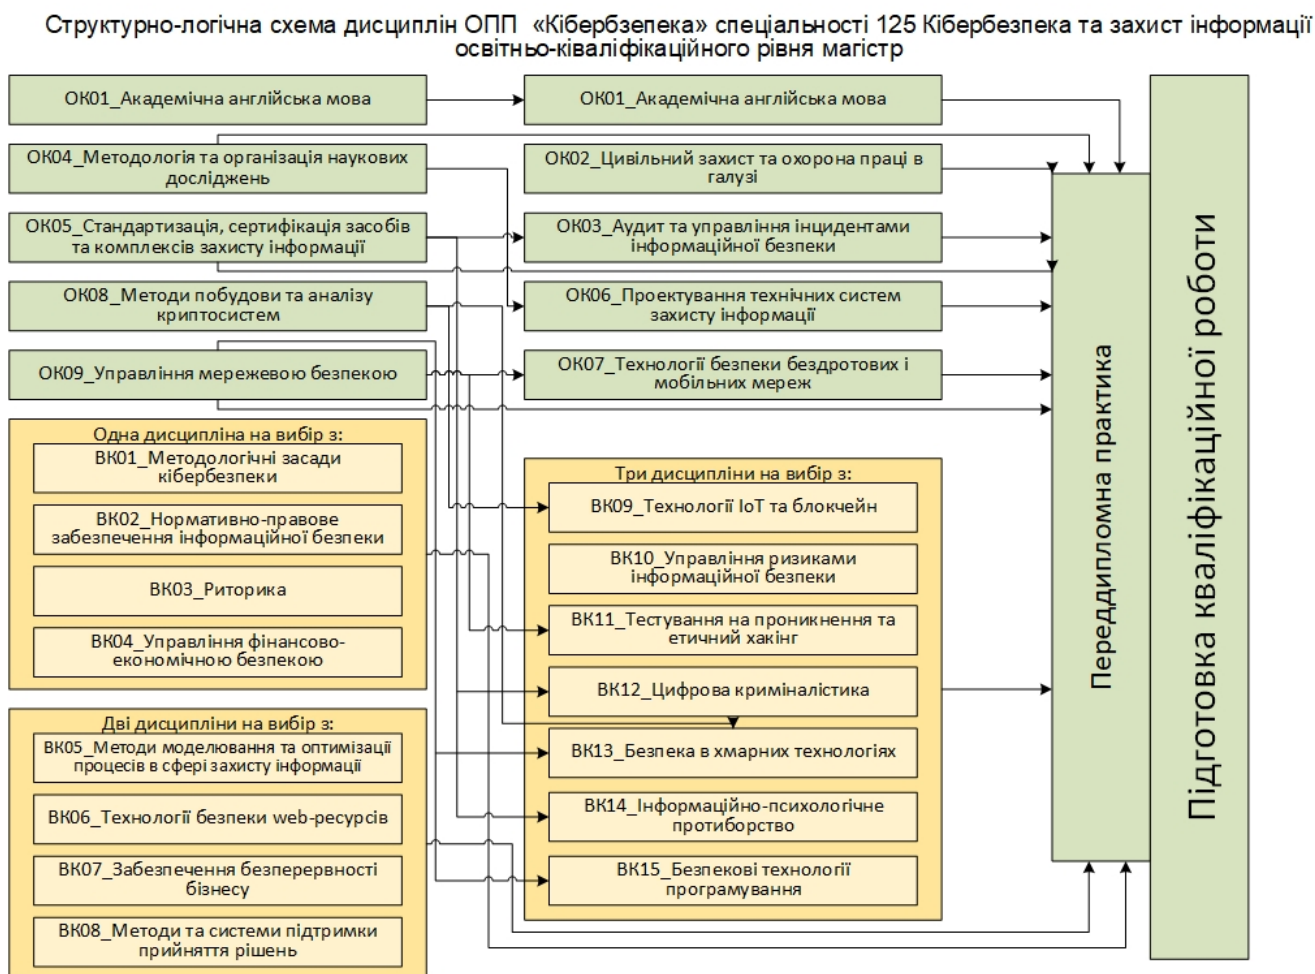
Структурно-логічна схема дисциплін ОПП «Кібербзепека» спеціальності 125 Кібербезпека та захист інформації освітньо-кваліфікаційного рівня магістр

ОК01_Академічна англійська мова

ОК01_Академічна англійська мова

ОК04_Методологія та організація наукових досліджень

ОК02_Цивільний захист та охорона праці в галузі

ОК05_Стандартизація, сертифікація засобів та комплексів захисту інформації

ОК03_Аудит та управління інцидентами інформаційної безпеки

ОК08_Методи побудови та аналізу криптосистем

ОК06_Проектування технічних систем захисту інформації

ОК09_Управління мережевою безпекою

ОК07_Технології безпеки бездротових і мобільних мереж

Одна дисципліна на вибір з:

ВК01_Методологічні засади кібербезпеки

ВК02_Нормативно-правове забезпечення інформаційної безпеки

ВК03_Риторика

ВК04_Управління фінансово-економічною безпекою

Дві дисципліни на вибір з:

ВК05_Методи моделювання та оптимізації процесів в сфері захисту інформації

ВК06_Технології безпеки web-ресурсів

ВК07_Забезпечення безперервності бізнесу

ВК08_Методи та системи підтримки прийняття рішень

Три дисципліни на вибір з:

ВК09_Технології IoT та блокчейн

ВК10_Управління ризиками інформаційної безпеки

ВК11_Тестування на проникнення та етичний хакінг

ВК12_Цифрова криміналістика

ВК13_Безпека в хмарних технологіях

ВК14_Інформаційно-психологічне протиборство

ВК15_Безпекові технології програмування

Переддипломна практика

Підготовка кваліфікаційної роботи